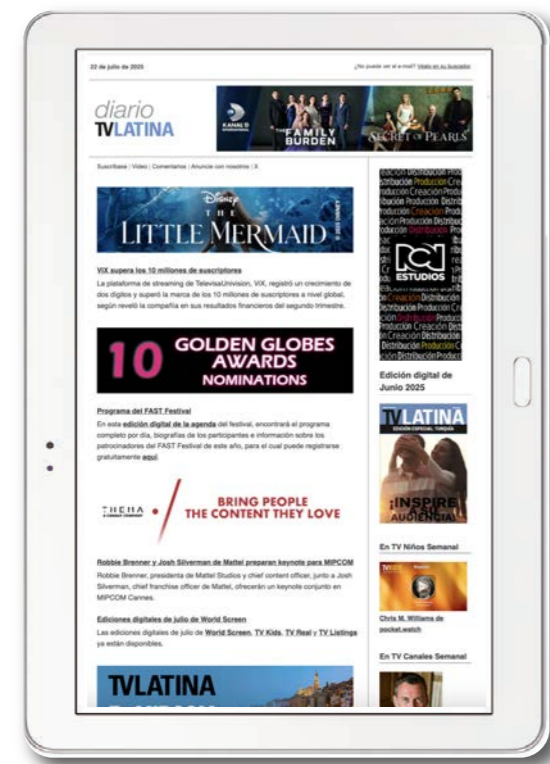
22 de julio de 2025

¿No puede ver el e-mail? Véalo en su buscador

diario TVLATINA

KANAL D INTERNATIONAL FAMILY BURDEN SECRET OF PEARLS

Suscríbase | Video | Comentarios | Anuncie con nosotros | X

Disney THE LITTLE MERMAID

VIX supera los 10 millones de suscriptores

La plataforma de streaming de TelevisaUnivision, ViX, registró un crecimiento de dos dígitos y superó la marca de los 10 millones de suscriptores a nivel global, según reveló la compañía en sus resultados financieros del segundo trimestre.

10 GOLDEN GLOBES AWARDS NOMINATIONS

Programa del FAST Festival

En esta edición digital de la agenda del festival, encontrará el programa completo por día, biografías de los participantes e información sobre los patrocinadores del FAST Festival de este año, para el cual puede registrarse gratuitamente aquí.

THEMA

BRING PEOPLE THE CONTENT THEY LOVE

Robbie Brenner y Josh Silverman de Mattel preparan keynote para MIPCOM

Robbie Brenner, presidenta de Mattel Studios y chief content officer, junto a Josh Silverman, chief franchise officer de Mattel, ofrecerán un keynote conjunto en MIPCOM Cannes.

Ediciones digitales de julio de World Screen

Las ediciones digitales de julio de World Screen, TV Kids, TV Real y TV Listings ya están disponibles.

TVLATINA

Distribución Producción Creación

RCN ESTUDIOS

Edición digital de Junio 2025

TVLATINA

EDICIÓN ESPECIAL TURQUÍA

¡INSPIRE A SU AUDIENCIA!

En TV Niños Semanal

Chris M. Williams de pocket.watch

En TV Canales Semanal